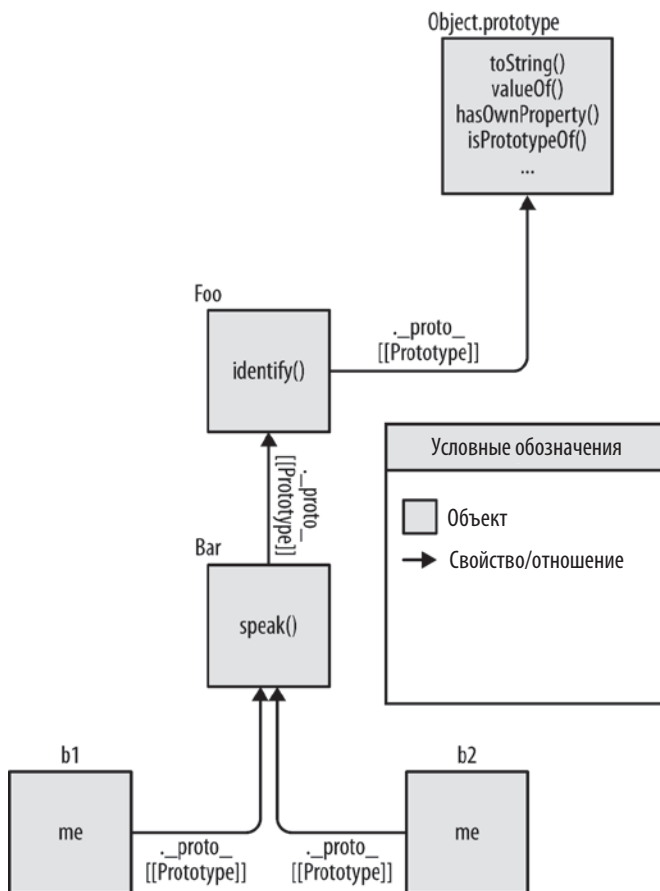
Object.prototype

toString()
valueOf()
hasOwnProperty()
isPrototypeOf()
...

Foo

identify()

.__proto__
[[Prototype]]

.__proto__
[[Prototype]]

Bar

speak()

Условные обозначения

Объект

Свойство/отношение

b1

me

.__proto__
[[Prototype]]

b2

me

.__proto__
[[Prototype]]